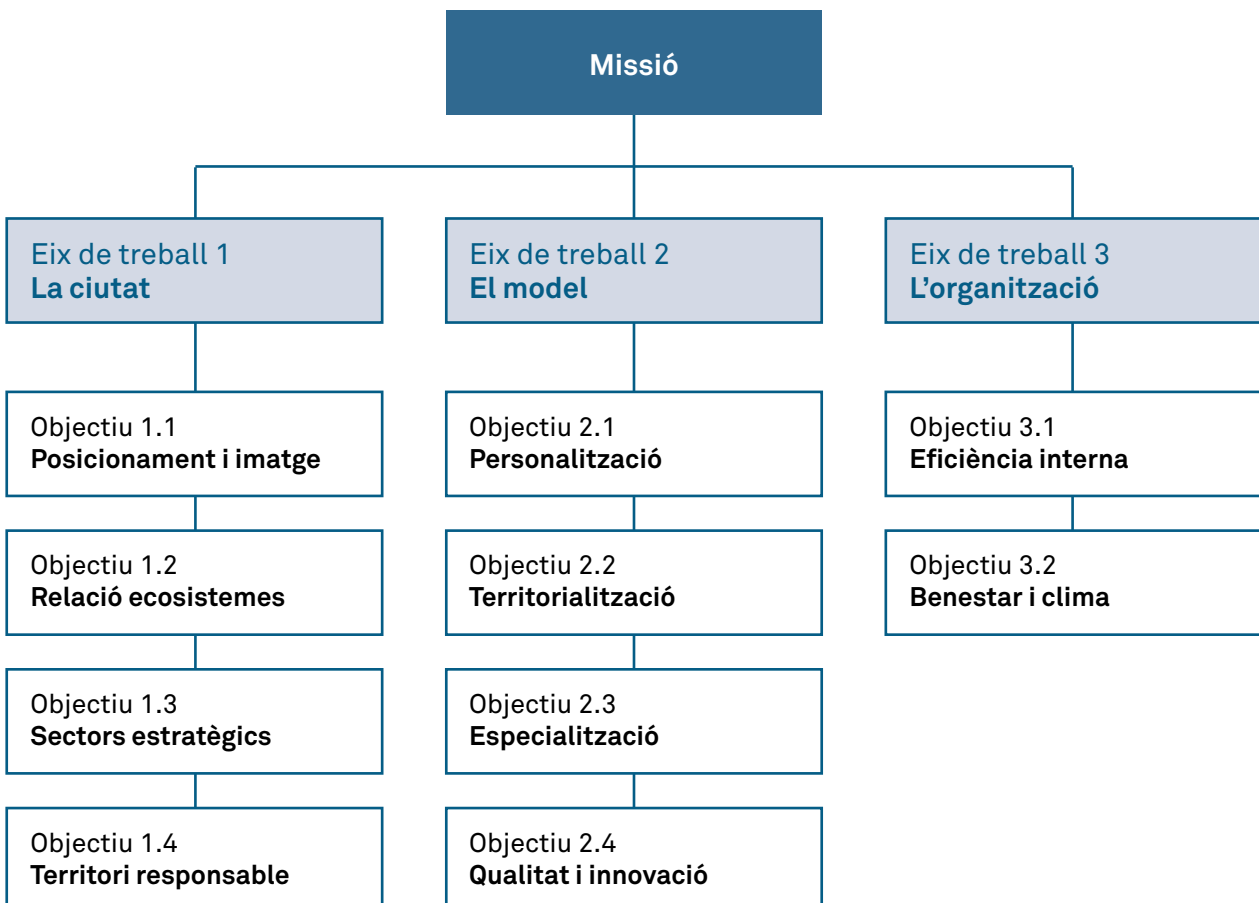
Missió

Eix de treball 1
La ciutat

Objectiu 1.1
Posicionament i imatge

Objectiu 1.2
Relació ecosistemes

Objectiu 1.3
Sectors estratègics

Objectiu 1.4
Territori responsable

Eix de treball 2
El model

Objectiu 2.1
Personalització

Objectiu 2.2
Territorialització

Objectiu 2.3
Especialització

Objectiu 2.4
Qualitat i innovació

Eix de treball 3
L'organització

Objectiu 3.1
Eficiència interna

Objectiu 3.2
Benestar i clima